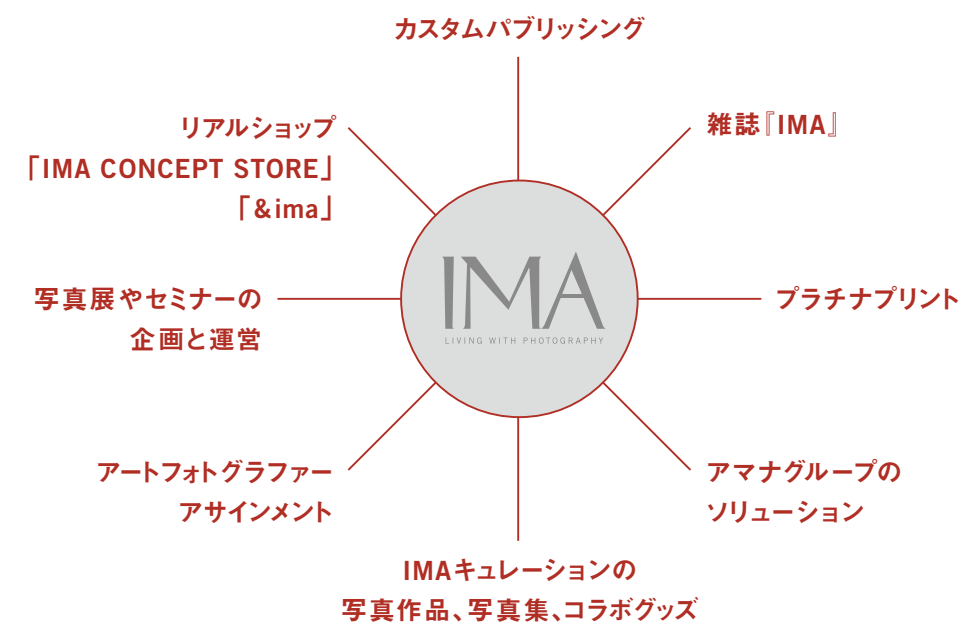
カスタムパブリッシング

雑誌『IMA』

プラチナプリント

アマナグループの
ソリューション

IMAキュレーションの
写真作品、写真集、コラボグッズ

アートフォトグラファー
アサインメント

写真展やセミナーの
企画と運営

リアルショップ
「IMA CONCEPT STORE」
「&ima」

IMA
LIVING WITH PHOTOGRAPHY